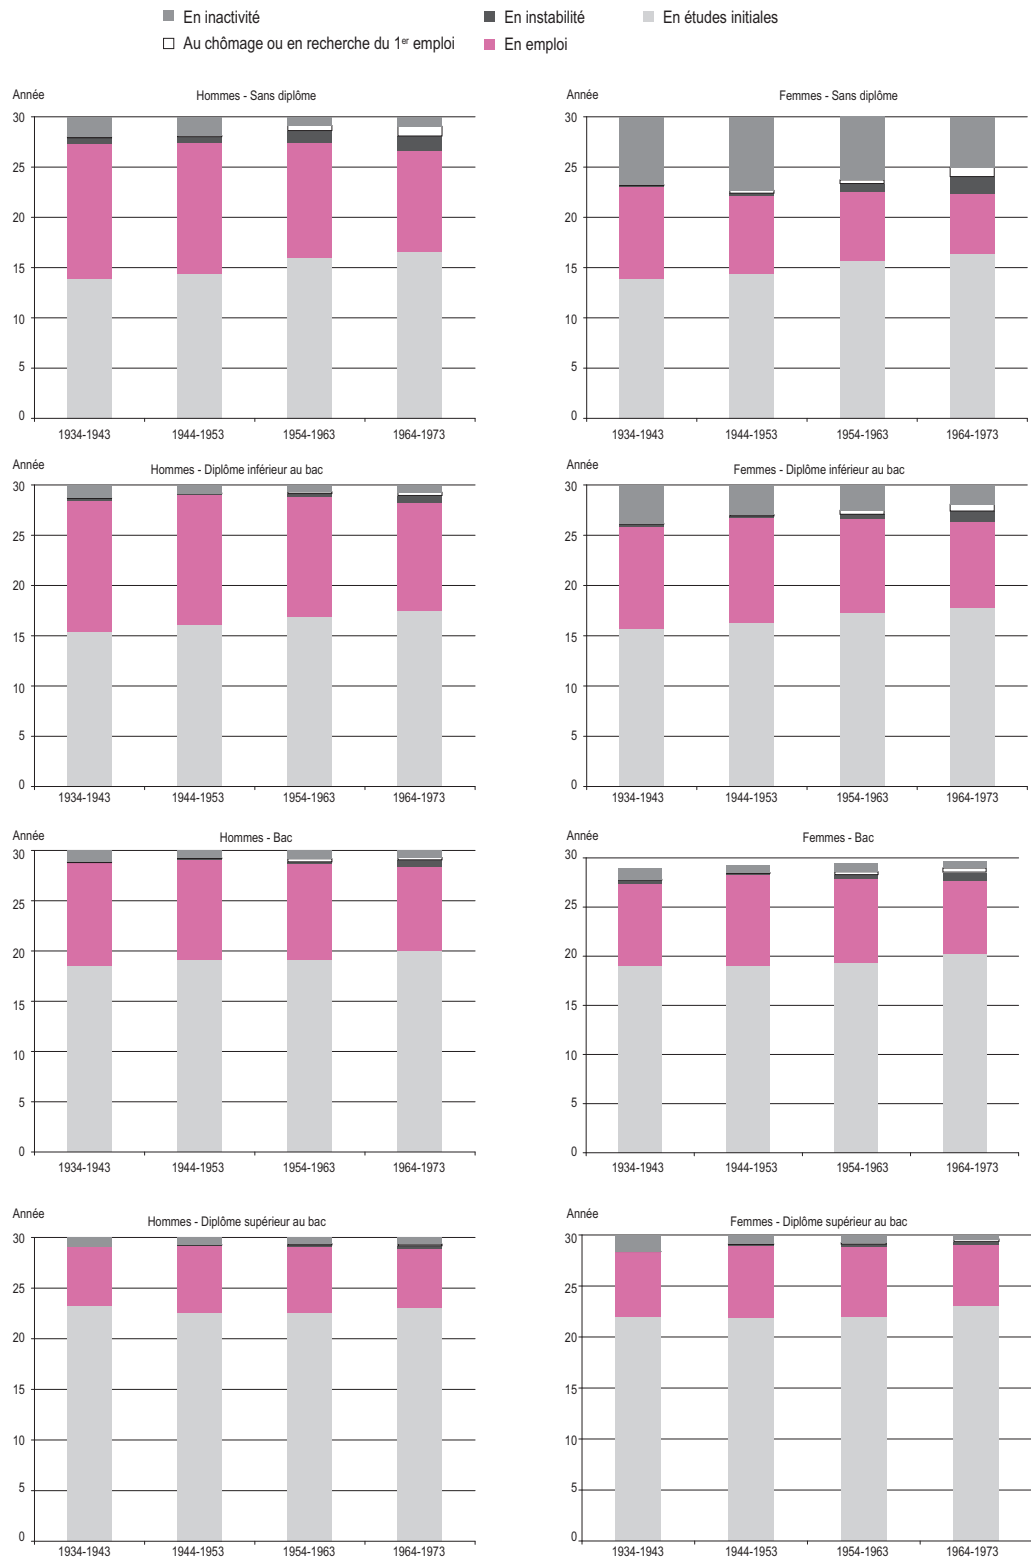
En inactivité
En instabilité
En études initiales
Au chômage ou en recherche du 1$^{er}$ emploi
En emploi

Année
Hommes - Sans diplôme
30
25
20
15
10
5
0
1934-1943
1944-1953
1954-1963
1964-1973

Année
Femmes - Sans diplôme
30
25
20
15
10
5
0
1934-1943
1944-1953
1954-1963
1964-1973

Année
Hommes - Diplôme inférieur au bac
30
25
20
15
10
5
0
1934-1943
1944-1953
1954-1963
1964-1973

Année
Femmes - Diplôme inférieur au bac
30
25
20
15
10
5
0
1934-1943
1944-1953
1954-1963
1964-1973

Année
Hommes - Bac
30
25
20
15
10
5
0
1934-1943
1944-1953
1954-1963
1964-1973

Année
Femmes - Bac
30
25
20
15
10
5
0
1934-1943
1944-1953
1954-1963
1964-1973

Année
Hommes - Diplôme supérieur au bac
30
25
20
15
10
5
0
1934-1943
1944-1953
1954-1963
1964-1973

Année
Femmes - Diplôme supérieur au bac
30
25
20
15
10
5
0
1934-1943
1944-1953
1954-1963
1964-1973